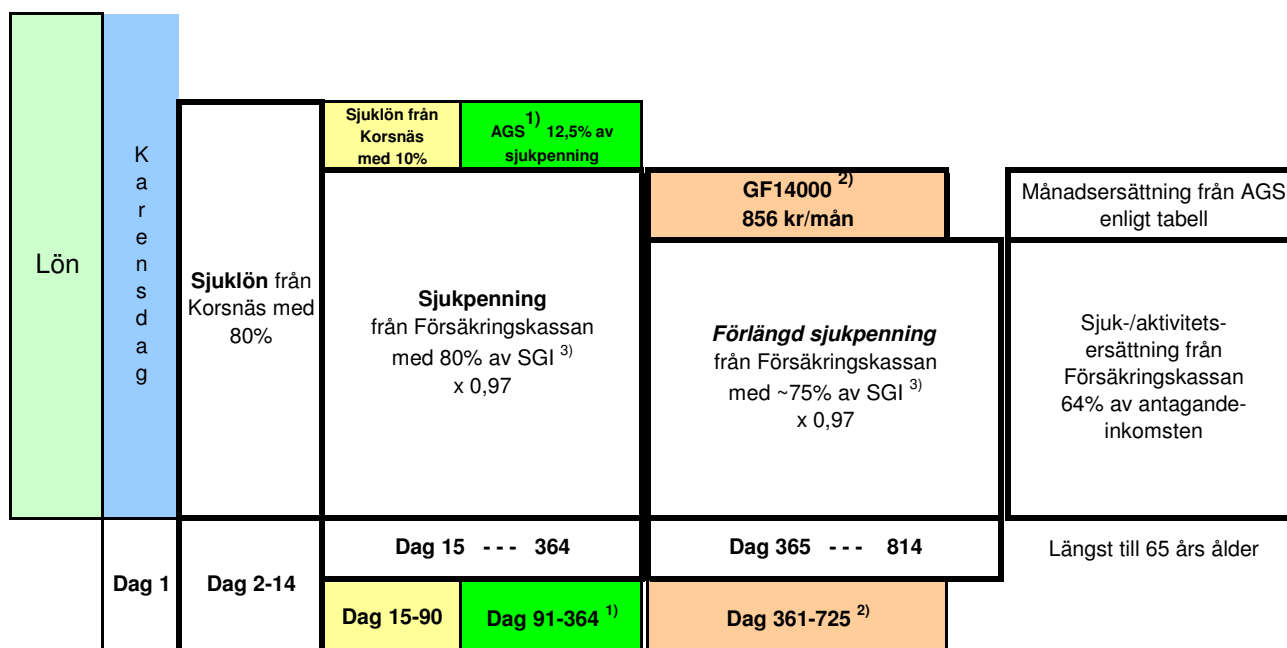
Lön

Karensdag

Sjuklön från Korsnäs med 80%

Sjuklön från Korsnäs med 10%

AGS$^{1)}$ 12,5% av sjukpenning

Sjukpenning från Försäkringskassan med 80% av SGI $^{3)}$ x 0,97

GF14000 $^{2)}$ 856 kr/mån

Förlängd sjukpenning från Försäkringskassan med ~75% av SGI $^{3)}$ x 0,97

Månadsersättning från AGS enligt tabell

Sjuk-/aktivitetsersättning från Försäkringskassan 64% av antagandeinkomsten

Dag 1

Dag 2-14

Dag 15 - - - 364

Dag 365 - - - 814

Längst till 65 års ålder

Dag 15-90

Dag 91-364 $^{1)}$

Dag 361-725 $^{2)}$